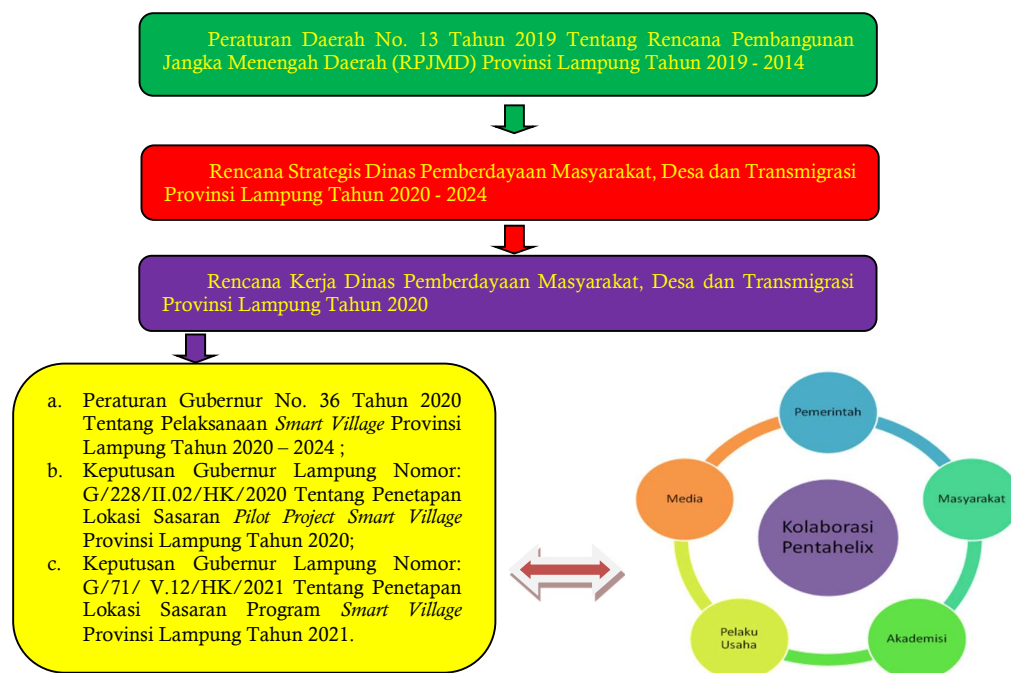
Peraturan Daerah No. 13 Tahun 2019 Tentang Rencana Pembangunan Jangka Menengah Daerah (RPJMD) Provinsi Lampung Tahun 2019 - 2014

Rencana Strategis Dinas Pemberdayaan Masyarakat, Desa dan Transmigrasi Provinsi Lampung Tahun 2020 - 2024

Rencana Kerja Dinas Pemberdayaan Masyarakat, Desa dan Transmigrasi Provinsi Lampung Tahun 2020

a. Peraturan Gubernur No. 36 Tahun 2020 Tentang Pelaksanaan *Smart Village* Provinsi Lampung Tahun 2020 – 2024 ;
b. Keputusan Gubernur Lampung Nomor: G/228/II.02/HK/2020 Tentang Penetapan Lokasi Sasaran *Pilot Project Smart Village* Provinsi Lampung Tahun 2020;
c. Keputusan Gubernur Lampung Nomor: G/71/ V.12/HK/2021 Tentang Penetapan Lokasi Sasaran Program *Smart Village* Provinsi Lampung Tahun 2021.

Pemerintah
Media
Kolaborasi Pentahelix
Masyarakat
Pelaku Usaha
Akademisi